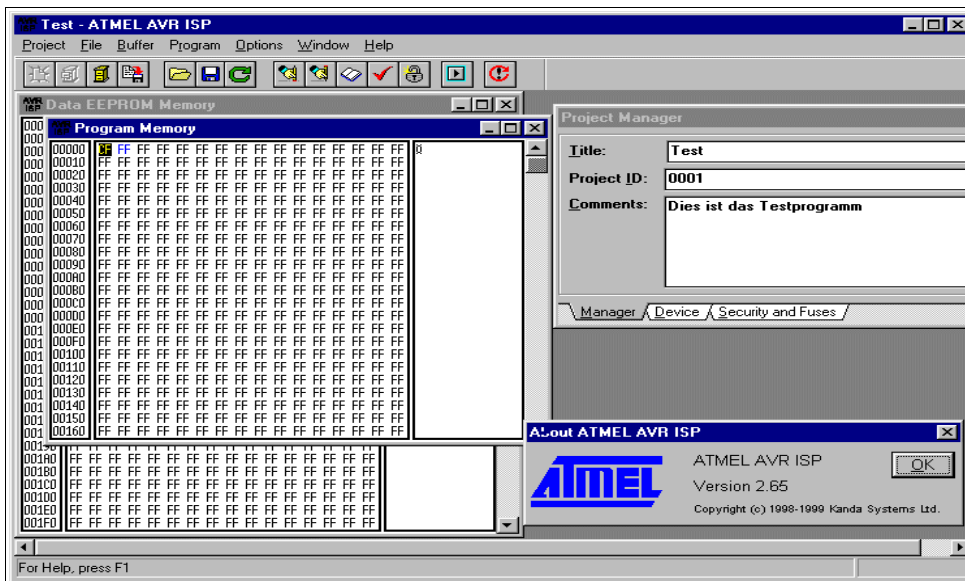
Test - ATMEL AVR ISP

Project File Buffer Program Options Window Help

Data EEPROM Memory

Program Memory

| | |
|---|---|
| 00000 | FF FF FF FF FF FF FF FF FF FF FF FF FF FF FF FF |
| 00010 | FF FF FF FF FF FF FF FF FF FF FF FF FF FF FF FF |
| 00020 | FF FF FF FF FF FF FF FF FF FF FF FF FF FF FF FF |
| 00030 | FF FF FF FF FF FF FF FF FF FF FF FF FF FF FF FF |
| 00040 | FF FF FF FF FF FF FF FF FF FF FF FF FF FF FF FF |
| 00050 | FF FF FF FF FF FF FF FF FF FF FF FF FF FF FF FF |
| 00060 | FF FF FF FF FF FF FF FF FF FF FF FF FF FF FF FF |
| 00070 | FF FF FF FF FF FF FF FF FF FF FF FF FF FF FF FF |
| 00080 | FF FF FF FF FF FF FF FF FF FF FF FF FF FF FF FF |
| 00090 | FF FF FF FF FF FF FF FF FF FF FF FF FF FF FF FF |
| 000A0 | FF FF FF FF FF FF FF FF FF FF FF FF FF FF FF FF |
| 000B0 | FF FF FF FF FF FF FF FF FF FF FF FF FF FF FF FF |
| 000C0 | FF FF FF FF FF FF FF FF FF FF FF FF FF FF FF FF |
| 000D0 | FF FF FF FF FF FF FF FF FF FF FF FF FF FF FF FF |
| 000E0 | FF FF FF FF FF FF FF FF FF FF FF FF FF FF FF FF |
| 000F0 | FF FF FF FF FF FF FF FF FF FF FF FF FF FF FF FF |
| 00100 | FF FF FF FF FF FF FF FF FF FF FF FF FF FF FF FF |
| 00110 | FF FF FF FF FF FF FF FF FF FF FF FF FF FF FF FF |
| 00120 | FF FF FF FF FF FF FF FF FF FF FF FF FF FF FF FF |
| 00130 | FF FF FF FF FF FF FF FF FF FF FF FF FF FF FF FF |
| 00140 | FF FF FF FF FF FF FF FF FF FF FF FF FF FF FF FF |
| 00150 | FF FF FF FF FF FF FF FF FF FF FF FF FF FF FF FF |
| 00160 | FF FF FF FF FF FF FF FF FF FF FF FF FF FF FF FF |

0

| | |
|---|---|
| 001A0 | FF FF FF FF FF FF FF FF FF FF FF FF FF FF FF FF |
| 001B0 | FF FF FF FF FF FF FF FF FF FF FF FF FF FF FF FF |
| 001C0 | FF FF FF FF FF FF FF FF FF FF FF FF FF FF FF FF |
| 001D0 | FF FF FF FF FF FF FF FF FF FF FF FF FF FF FF FF |
| 001E0 | FF FF FF FF FF FF FF FF FF FF FF FF FF FF FF FF |
| 001F0 | FF FF FF FF FF FF FF FF FF FF FF FF FF FF FF FF |

Project Manager

Title: Test
Project ID: 0001
Comments: Dies ist das Testprogramm

Manager | Device | Security and Fuses

About ATMEL AVR ISP

ATMEL

ATMEL AVR ISP
Version 2.65
Copyright (c) 1998-1999 Kanda Systems Ltd.

OK

For Help, press F1